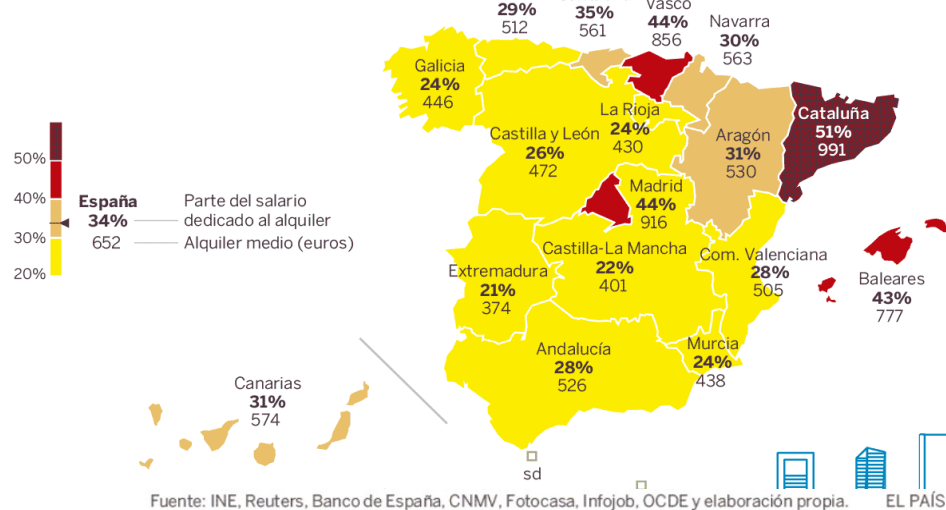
29%
512

35%
561

Vasco
44%
856

Navarra
30%
563

Galicia
24%
446

La Rioja
24%
430

Castilla y León
26%
472

Aragón
31%
530

Cataluña
51%
991

50%

40%

España
34%
652

Parte del salario dedicado al alquiler

Alquiler medio (euros)

30%

20%

Madrid
44%
916

Castilla-La Mancha
22%
401

Com. Valenciana
28%
505

Baleares
43%
777

Extremadura
21%
374

Andalucía
28%
526

Murcia
24%
438

Canarias
31%
574

sd

Fuente: INE, Reuters, Banco de España, CNMV, Fotocasa, Infojob, OCDE y elaboración propia.

EL PAÍS